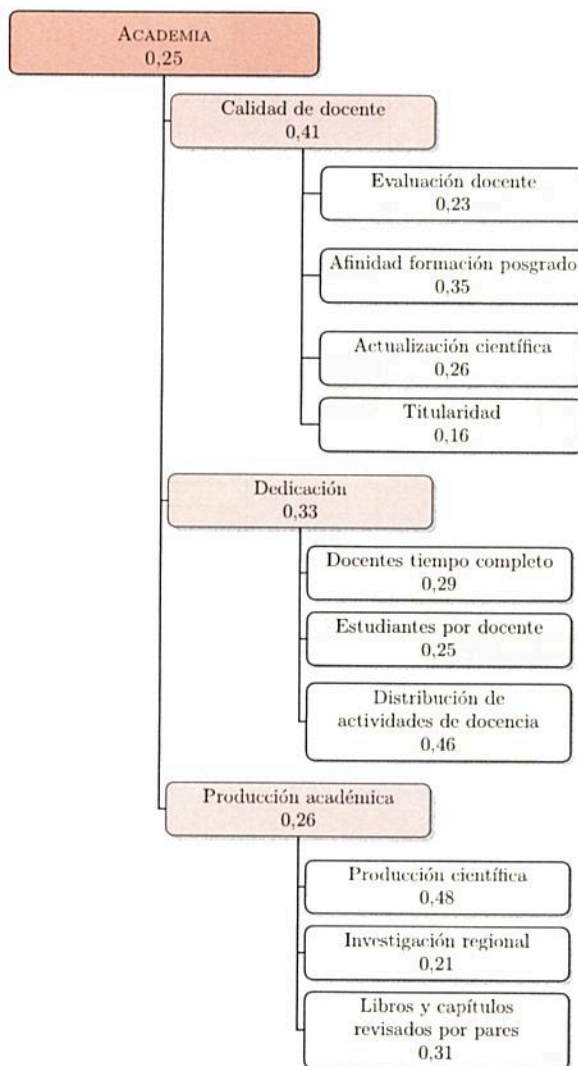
Academia
0,25

Calidad de docente
0,41

Evaluación docente
0,23

Afinidad formación posgrado
0,35

Actualización científica
0,26

Titularidad
0,16

Dedicación
0,33

Docentes tiempo completo
0,29

Estudiantes por docente
0,25

Distribución de actividades de docencia
0,46

Producción académica
0,26

Producción científica
0,48

Investigación regional
0,21

Libros y capítulos revisados por pares
0,31